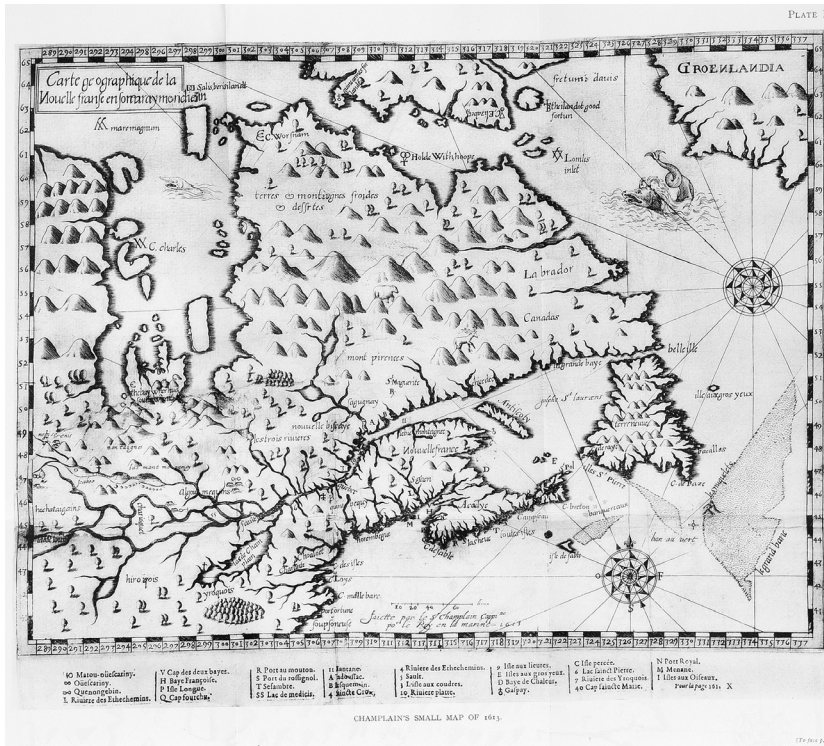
PLATE

Carte geographique de la Nouelle franse en son vray moridian

Salu beriharirais

mare magnum

C. Wortnam

Hold Withhope

Lomlis inlet

fretum davis

Gr OENLANDIA

terres montaignes froides desertes

C. charles

La brador

Canadas

belleisle

mont pirenees

la grande baye

isle aux gros yeux

nouvelle biscaye

nouvelle france

golfe S. laurens

terre neuve

Acadye

Campseau

C. breton

hon au vert

isle de fable

C. de Race

port fortune

soupsonneuse

faicte par le Sr Champlain Cappne pr le Roy en la marine. 1613

hiroquois

yroquois

C. malle barre

Almouchiquois

289 290 291 292 293 294 295 296 297 298 299 300 301 302 303 304 305 306 307 308 309 310 311 312 313 314 315 316 317 318 319 320 321 322 323 324 325 326 327 328 329 330 331 332 333 334 335 336 337

| | | | | | | |
|---|---|---|---|---|---|---|
| 10 Matou-ouescariny. ∞ Ouescariny. ∞ Quenongebin. L Riuiere des Etheehemins. | V Cap des deux bayes. H Baye Françoise. P Isle Longue. Q Cap fourchu. | R Port au mouton. S Port du rossignol. T Sesambre. SS Lac de medicis. | 11 Iantaue. A Ioüesac. B Esquemin. 4 Riuiere Cro. | 4 Riuiere des Etheehemins. 3 Sault. 1 Isle aux coudres. 10 Riuiere platte. | 9 Isle aux lieures. E Isles aux gros yeux. D Baye de Chaleur. 6 Gaspay. | C Isle percée. 6 Lac sainct Pierre. 7 Riuiere des Yroquois. 40 Cap sainct Marie. | N Port Royal. M Menane. I Isles aux Oiseaux. Pour la page 161. X |

CHAMPLAIN'S SMALL MAP OF 1613.